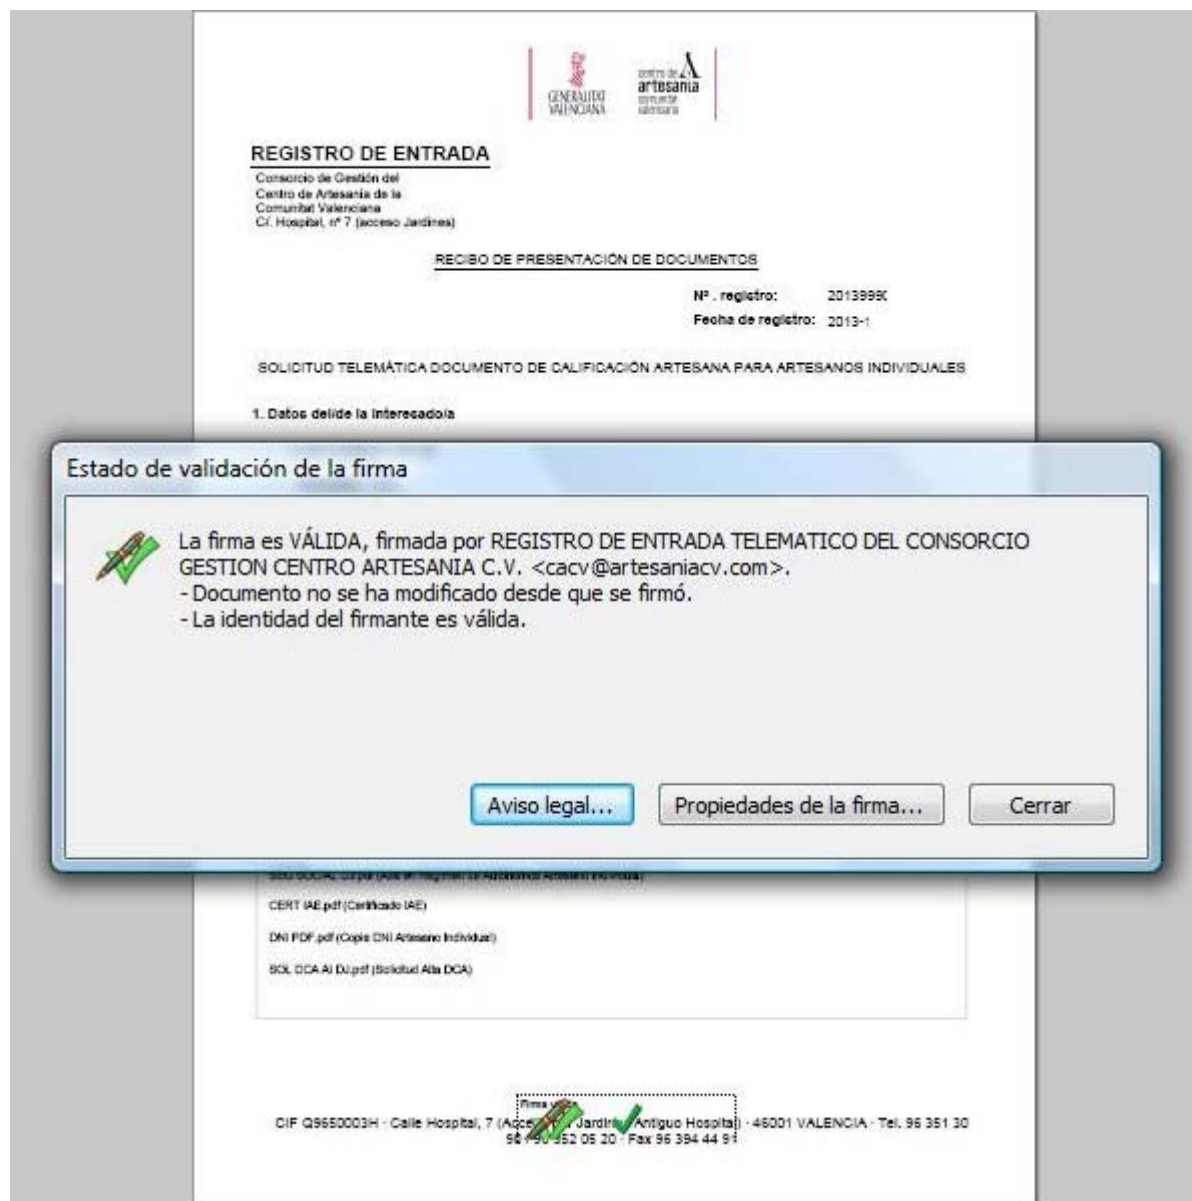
GENERALITAT VALENCIANA

centre de artesania comunitat valenciana

REGISTRO DE ENTRADA

Consorcio de Gestión del Centro de Artesanía de la Comunitat Valenciana C/. Hospital, nº 7 (acceso Jardines)

RECIBO DE PRESENTACIÓN DE DOCUMENTOS

Nº . registro: 2013999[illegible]

Fecha de registro: 2013-1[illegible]

SOLICITUD TELEMÁTICA DOCUMENTO DE CALIFICACIÓN ARTESANA PARA ARTESANOS INDIVIDUALES

1. Datos del/de la interesado/a

Estado de validación de la firma

La firma es VÁLIDA, firmada por REGISTRO DE ENTRADA TELEMATICO DEL CONSORCIO GESTION CENTRO ARTESANIA C.V. <cacv@artesaniacv.com>.
- Documento no se ha modificado desde que se firmó.
- La identidad del firmante es válida.

Aviso legal... Propiedades de la firma... Cerrar

SEG SOCIAL DJ.pdf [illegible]

CERT IAE.pdf (Certificado IAE)

DNI PDF.pdf (Copia DNI Artesano Individual)

SOL DCA AI DJ.pdf (Solicitud Alta DCA)

Firma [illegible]

CIF Q9650003H · Calle Hospital, 7 (Acce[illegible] Jardin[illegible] Antiguo Hospital) · 46001 VALENCIA · Tel. 96 351 30 96 / 96 352 05 20 · Fax 96 394 44 9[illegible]